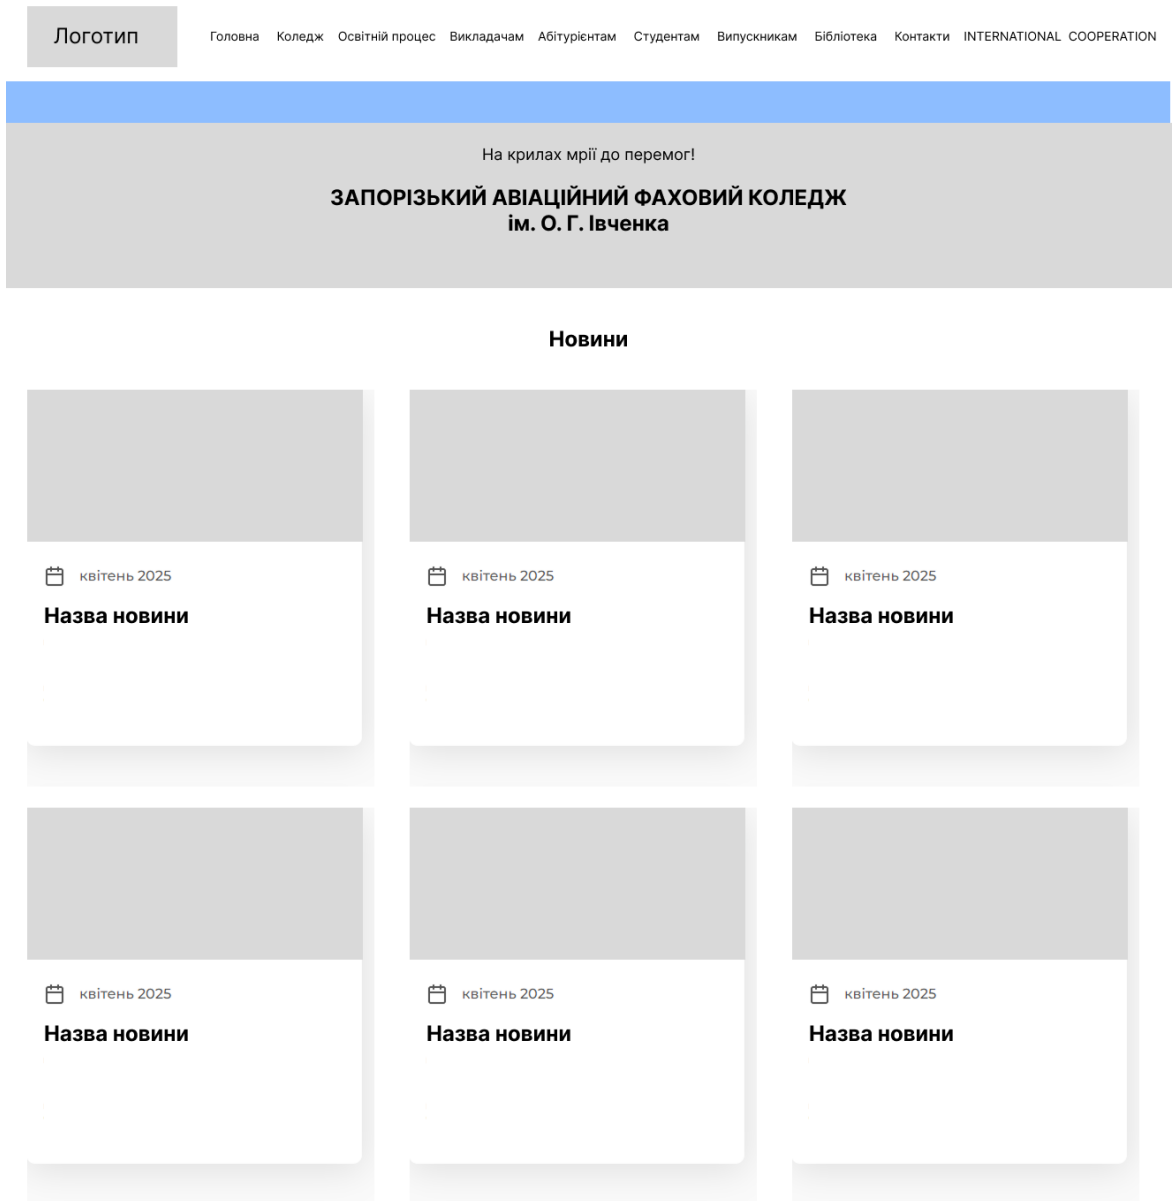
Логотип

Головна Коледж Освітній процес Викладачам Абітурієнтам Студентам Випускникам Бібліотека Контакти INTERNATIONAL COOPERATION

На крилах мрії до перемог!

ЗАПОРІЗЬКИЙ АВІАЦІЙНИЙ ФАХОВИЙ КОЛЕДЖ
ім. О. Г. Івченка

Новини

квітень 2025
Назва новини

квітень 2025
Назва новини

квітень 2025
Назва новини

квітень 2025
Назва новини

квітень 2025
Назва новини

квітень 2025
Назва новини